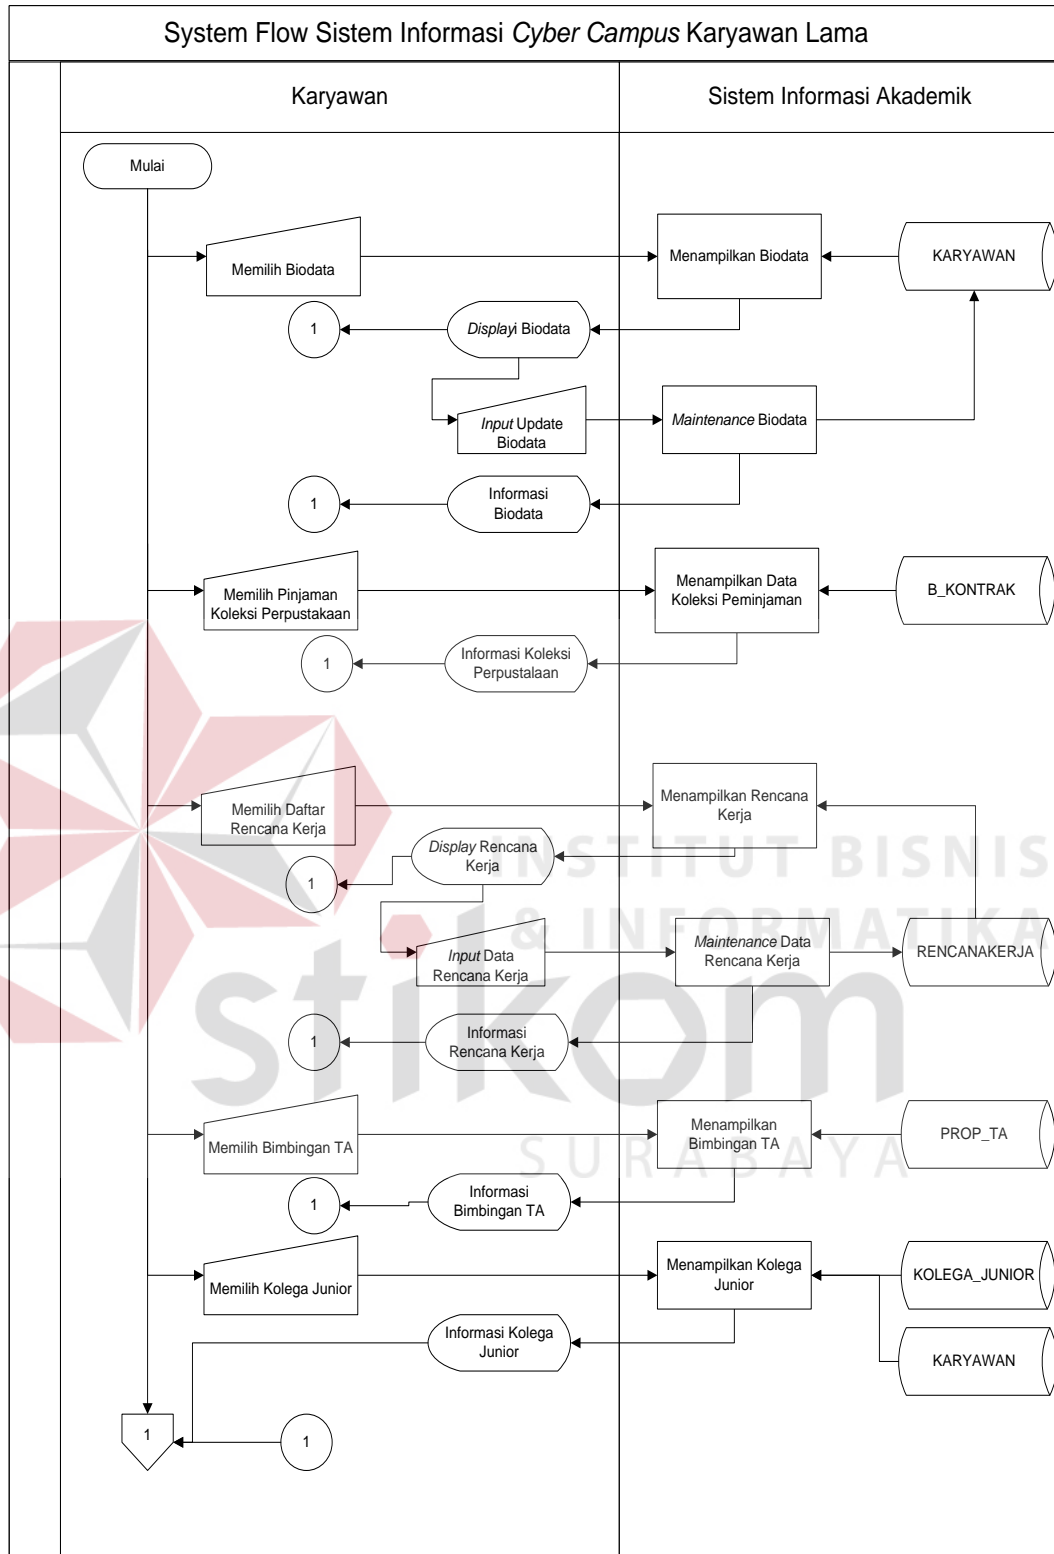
System Flow Sistem Informasi Cyber Campus Karyawan Lama

Karyawan

Sistem Informasi Akademik

Mulai

Memilih Biodata

Menampilkan Biodata

KARYAWAN

1

Displayi Biodata

Input Update Biodata

Maintenance Biodata

1

Informasi Biodata

Memilih Pinjaman Koleksi Perpustakaan

Menampilkan Data Koleksi Peminjaman

B_KONTRAK

1

Informasi Koleksi Perpustalaan

Memilih Daftar Rencana Kerja

Menampilkan Rencana Kerja

Display Rencana Kerja

1

Input Data Rencana Kerja

Maintenance Data Rencana Kerja

RENCANAKERJA

1

Informasi Rencana Kerja

Memilih Bimbingan TA

Menampilkan Bimbingan TA

PROP_TA

1

Informasi Bimbingan TA

Memilih Kolega Junior

Menampilkan Kolega Junior

KOLEGA_JUNIOR

Informasi Kolega Junior

KARYAWAN

1

1

INSTITUT BISNIS & INFORMATIKA stikom SURABAYA